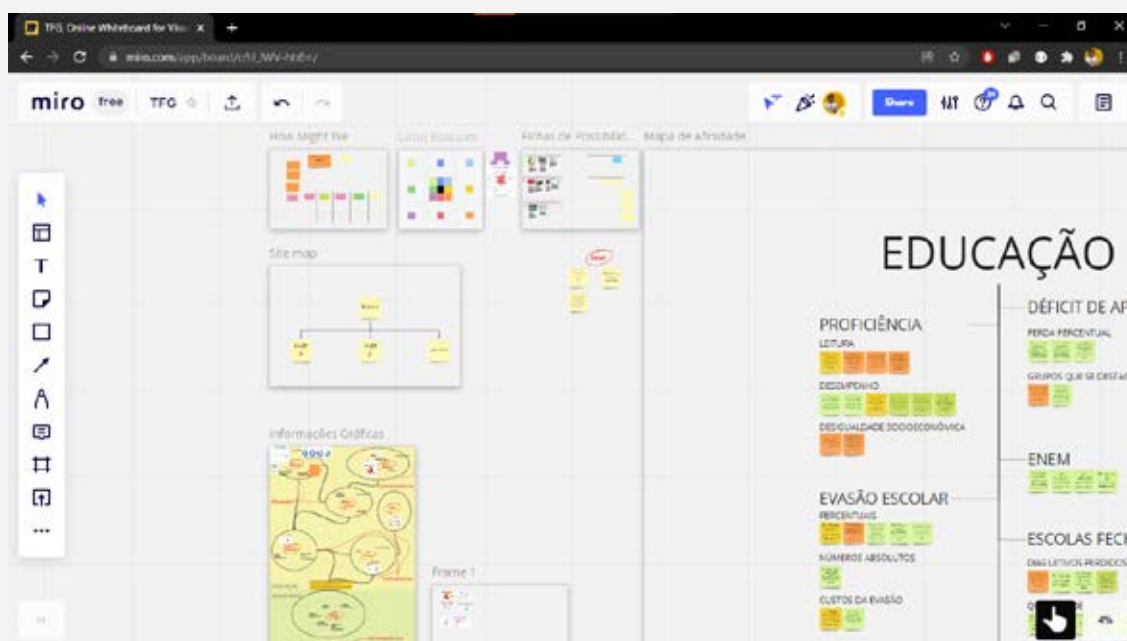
TFG Online Whiteboard for Visu ×

miro.com/app/board/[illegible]

miro free TFG

Share

How Might We

Lotus Blossom

Fichas de Possibilid...

Mapa de Afinidade

Site map

Informações Gráficas

Frame 1

EDUCAÇÃO

PROFICIÊNCIA

LEITURA

DESEMPENHO

DESIGUALDADE SOCIOECONÔMICA

EVASÃO ESCOLAR

PERCENTUAIS

NÚMEROS ABSOLUTOS

CUSTOS DA EVASÃO

DÉFICIT DE AP

PERDA PERCENTUAL

GRUPOS QUE SE DESTAC

ENEM

ESCOLAS FECH

DIAS LETIVOS PERDIDOS

4%